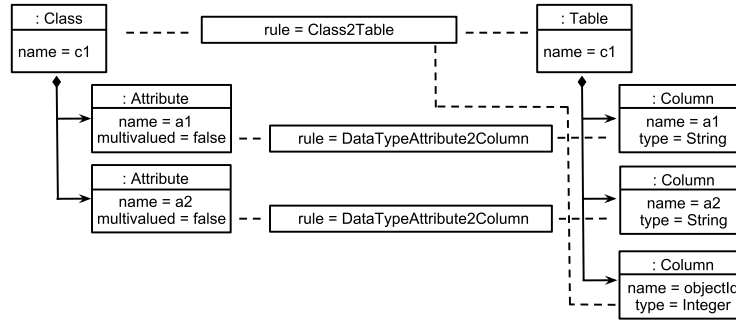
: Class
name = c1

rule = Class2Table

: Table
name = c1

: Attribute
name = a1
multivalued = false

rule = DataTypeAttribute2Column

: Column
name = a1
type = String

: Attribute
name = a2
multivalued = false

rule = DataTypeAttribute2Column

: Column
name = a2
type = String

: Column
name = objectId
type = Integer